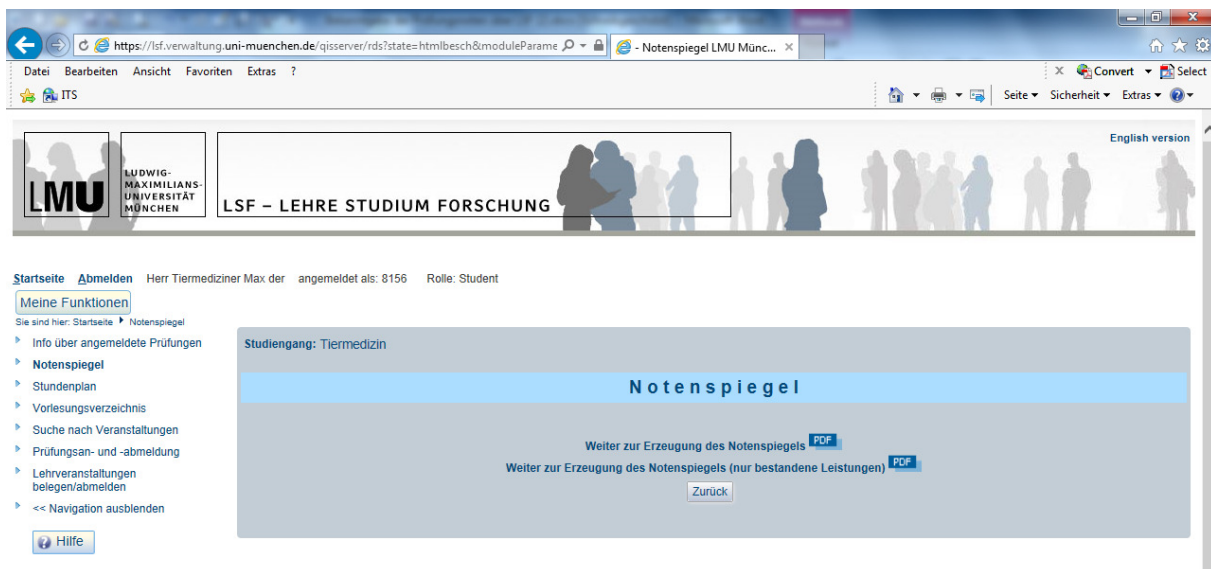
https://lsf.verwaltung.uni-muenchen.de/qisserver/rds?state=htmlbesch&moduleParame

Notenspiegel LMU Münc...

Datei Bearbeiten Ansicht Favoriten Extras ?

Convert Select

ITS

Seite Sicherheit Extras

English version

LMU LUDWIG-MAXIMILIANS-UNIVERSITÄT MÜNCHEN

LSF – LEHRE STUDIUM FORSCHUNG

Startseite Abmelden Herr Tiermediziner Max der angemeldet als: 8156 Rolle: Student

Meine Funktionen

Sie sind hier: Startseite Notenspiegel

Info über angemeldete Prüfungen
Notenspiegel
Stundenplan
Vorlesungsverzeichnis
Suche nach Veranstaltungen
Prüfungsan- und -abmeldung
Lehrveranstaltungen belegen/abmelden
<< Navigation ausblenden

Hilfe

Studiengang: Tiermedizin

Notenspiegel

Weiter zur Erzeugung des Notenspiegels PDF

Weiter zur Erzeugung des Notenspiegels (nur bestandene Leistungen) PDF

Zurück